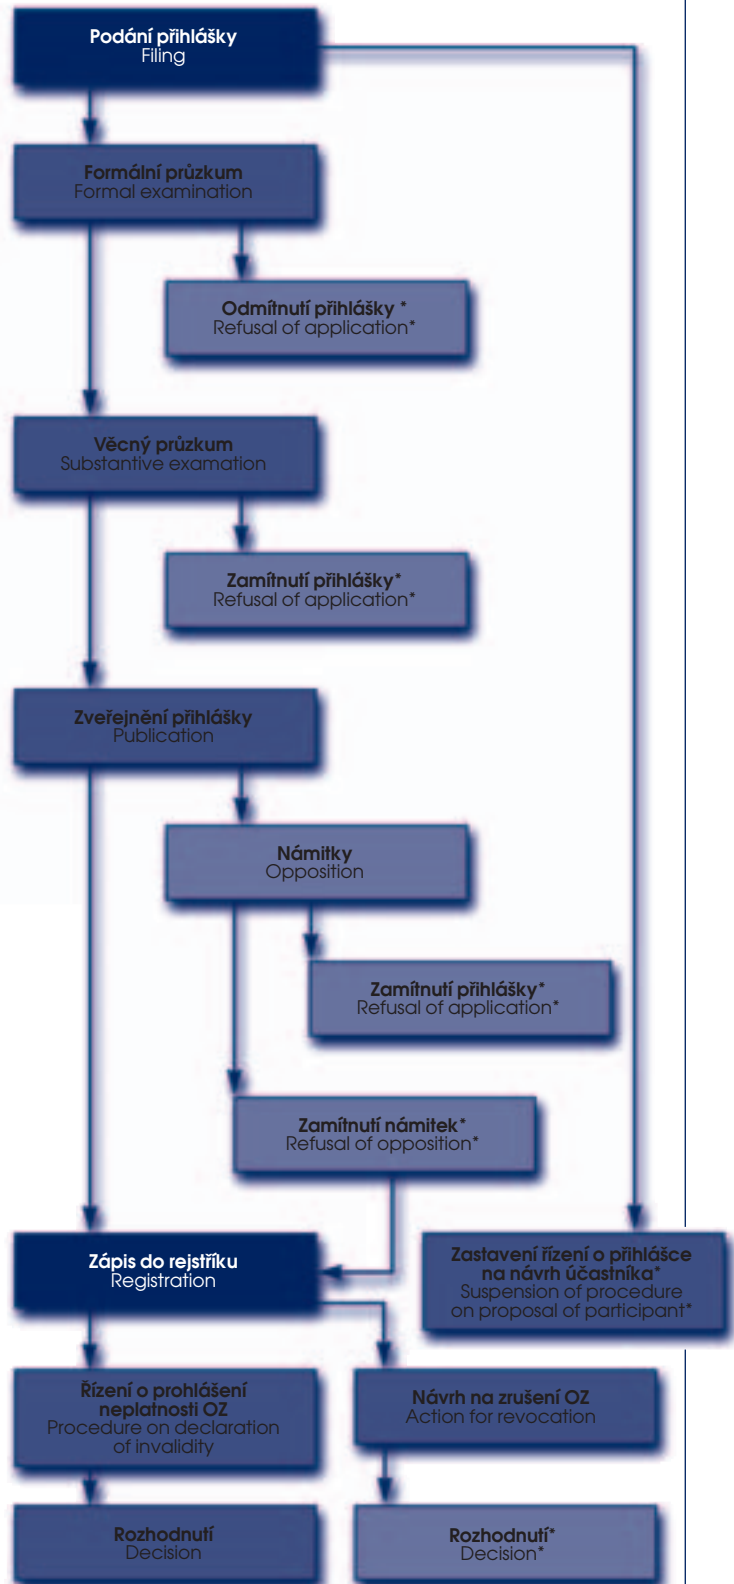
Podání přihlášky
Filing

Formální průzkum
Formal examination

Odmítnutí přihlášky *
Refusal of application*

Věcný průzkum
Substantive examation

Zamítnutí přihlášky*
Refusal of application*

Zveřejnění přihlášky
Publication

Námitky
Opposition

Zamítnutí přihlášky*
Refusal of application*

Zamítnutí námitek*
Refusal of opposition*

Zápis do rejstříku
Registration

Zastavení řízení o přihlášce na návrh účastníka*
Suspension of procedure on proposal of participant*

Řízení o prohlášení neplatnosti OZ
Procedure on declaration of invalidity

Návrh na zrušení OZ
Action for revocation

Rozhodnutí
Decision

Rozhodnutí*
Decision*